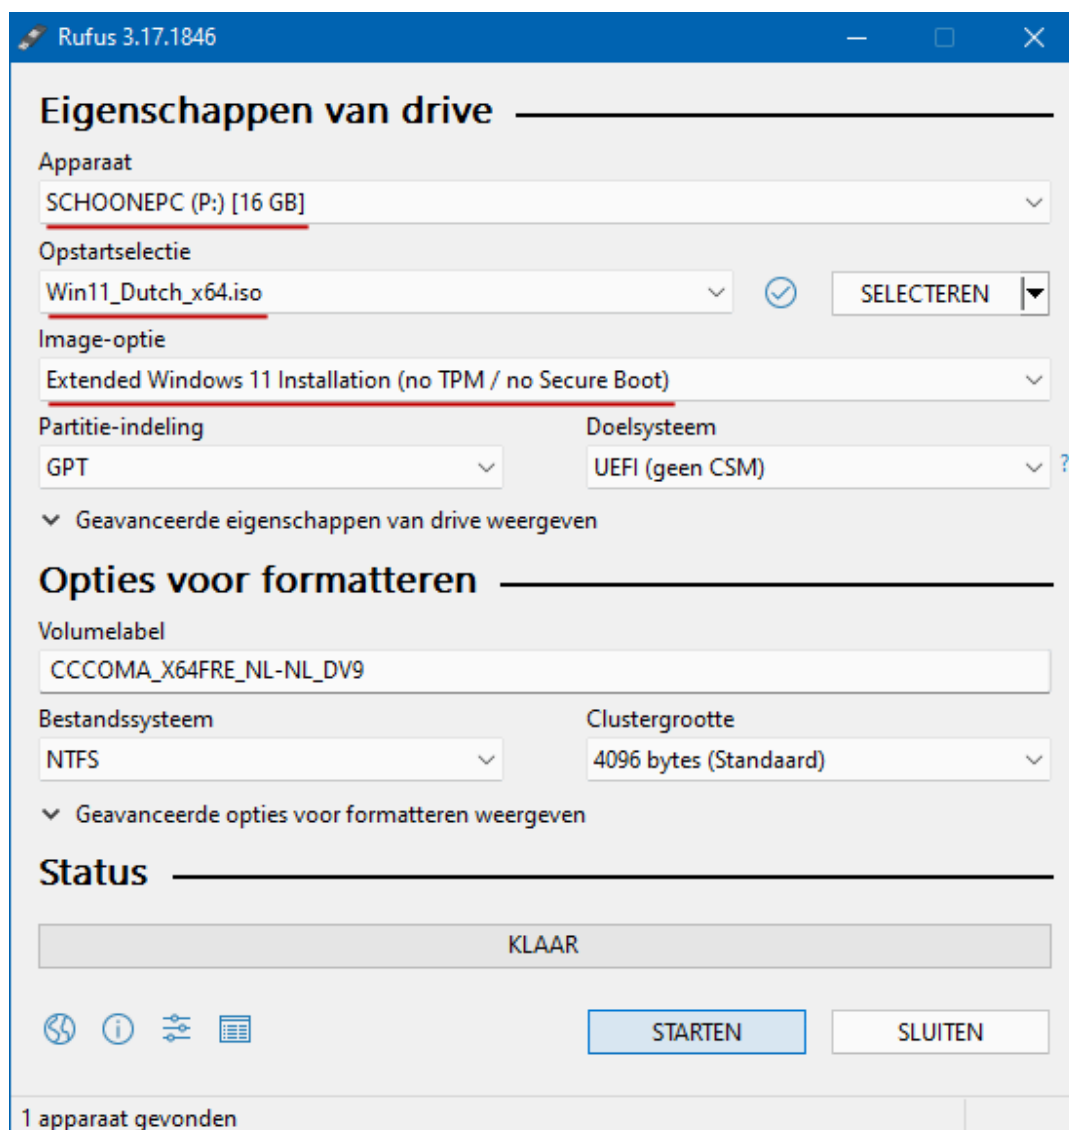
Rufus 3.17.1846

Eigenschappen van drive

Apparaat

SCHOONEPC (P:) [16 GB]

Opstartselectie

Win11_Dutch_x64.iso

SELECTEREN

Image-optie

Extended Windows 11 Installation (no TPM / no Secure Boot)

Partitie-indeling

GPT

Doelsysteem

UEFI (geen CSM)

?

Geavanceerde eigenschappen van drive weergeven

Opties voor formatteren

Volumelabel

CCCOMA_X64FRE_NL-NL_DV9

Bestandssysteem

NTFS

Clustergrootte

4096 bytes (Standaard)

Geavanceerde opties voor formatteren weergeven

Status

KLAAR

STARTEN

SLUITEN

1 apparaat gevonden